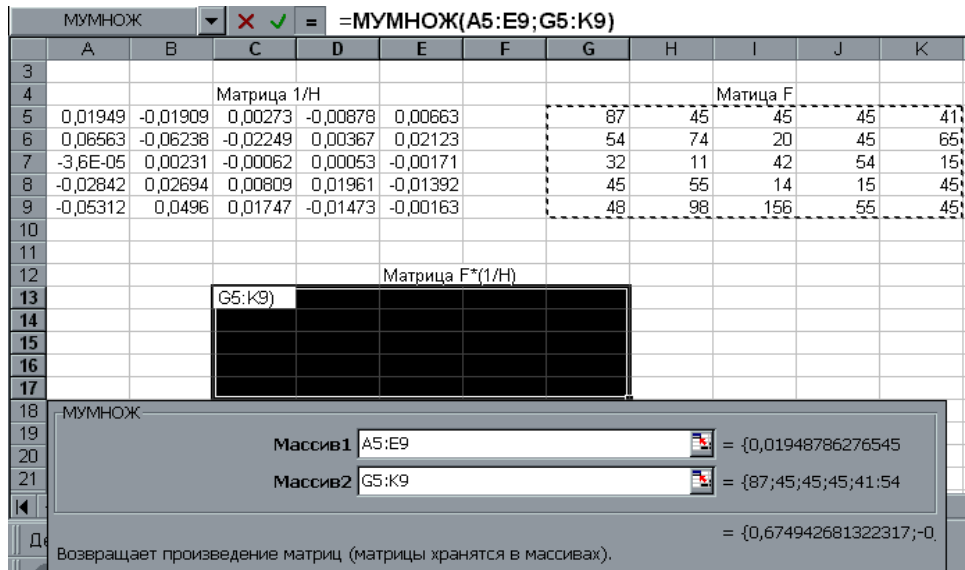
МУМНОЖ ▼ × ✓ = =МУМНОЖ(A5:E9;G5:K9)

| | A | B | C | D | E | F | G | H | I | J | K |
|---|---|---|---|---|---|---|---|---|---|---|---|
| 3 | | | | | | | | | | | |
| 4 | | | Матрица 1/Н | | | | | | Матица F | | |
| 5 | 0,01949 | -0,01909 | 0,00273 | -0,00878 | 0,00663 | | 87 | 45 | 45 | 45 | 41 |
| 6 | 0,06563 | -0,06238 | -0,02249 | 0,00367 | 0,02123 | | 54 | 74 | 20 | 45 | 65 |
| 7 | -3,6E-05 | 0,00231 | -0,00062 | 0,00053 | -0,00171 | | 32 | 11 | 42 | 54 | 15 |
| 8 | -0,02842 | 0,02694 | 0,00809 | 0,01961 | -0,01392 | | 45 | 55 | 14 | 15 | 45 |
| 9 | -0,05312 | 0,0496 | 0,01747 | -0,01473 | -0,00163 | | 48 | 98 | 156 | 55 | 45 |
| 10 | | | | | | | | | | | |
| 11 | | | | | | | | | | | |
| 12 | | | | | Матрица F*(1/Н) | | | | | | |
| 13 | | | G5:K9) | | | | | | | | |
| 14 | | | | | | | | | | | |
| 15 | | | | | | | | | | | |
| 16 | | | | | | | | | | | |
| 17 | | | | | | | | | | | |
| 18 | | | | | | | | | | | |
| 19 | | | | | | | | | | | |
| 20 | | | | | | | | | | | |
| 21 | | | | | | | | | | | |

МУМНОЖ

Массив1 A5:E9 = {0,01948786276545

Массив2 G5:K9 = {87;45;45;45;41:54

= {0,674942681322317;-0,

Возвращает произведение матриц (матрицы хранятся в массивах).

Де